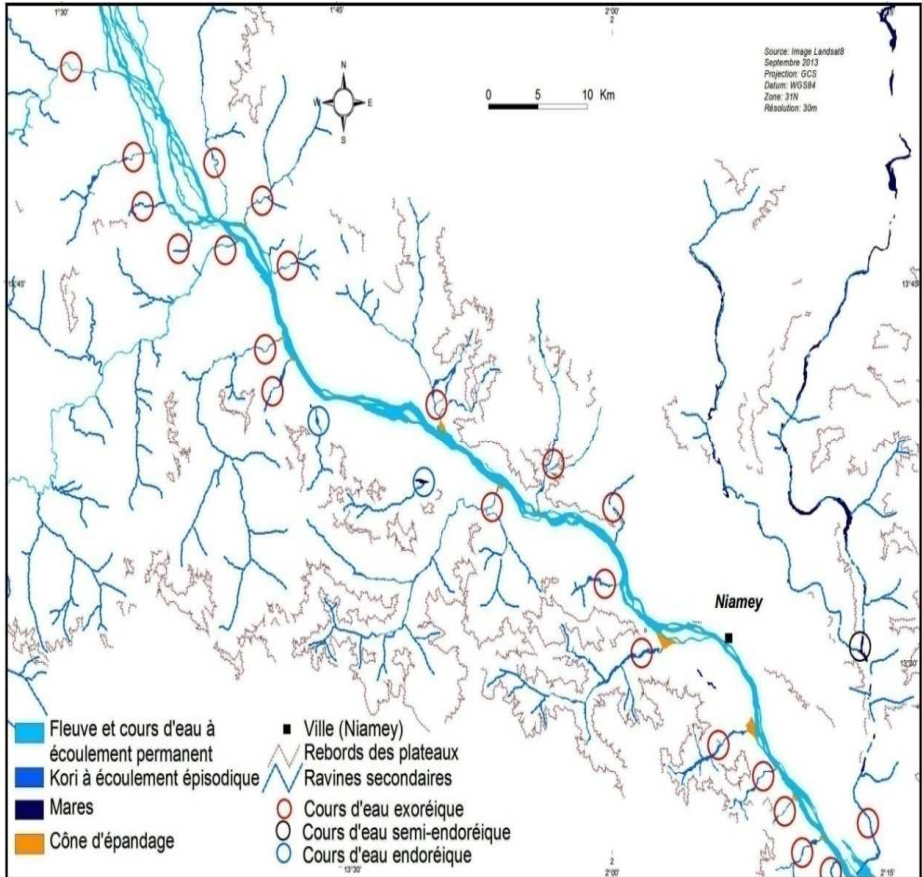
1°30'
1°45'
2°00'
2
2°15'

Source: Image Landsat8
Septembre 2013
Projection: GCS
Datum: WGS84
Zone: 31N
Résolution: 30m

N
W
E
S

0 5 10 Km

13°45'
13°45'
13°30'

Niamey

Fleuve et cours d'eau à écoulement permanent
Kori à écoulement épisodique
Mares
Cône d'épandage
Ville (Niamey)
Rebords des plateaux
Ravines secondaires
Cours d'eau exoréique
Cours d'eau semi-endoréique
Cours d'eau endoréique

13°30'
2
2°00'
2°15'